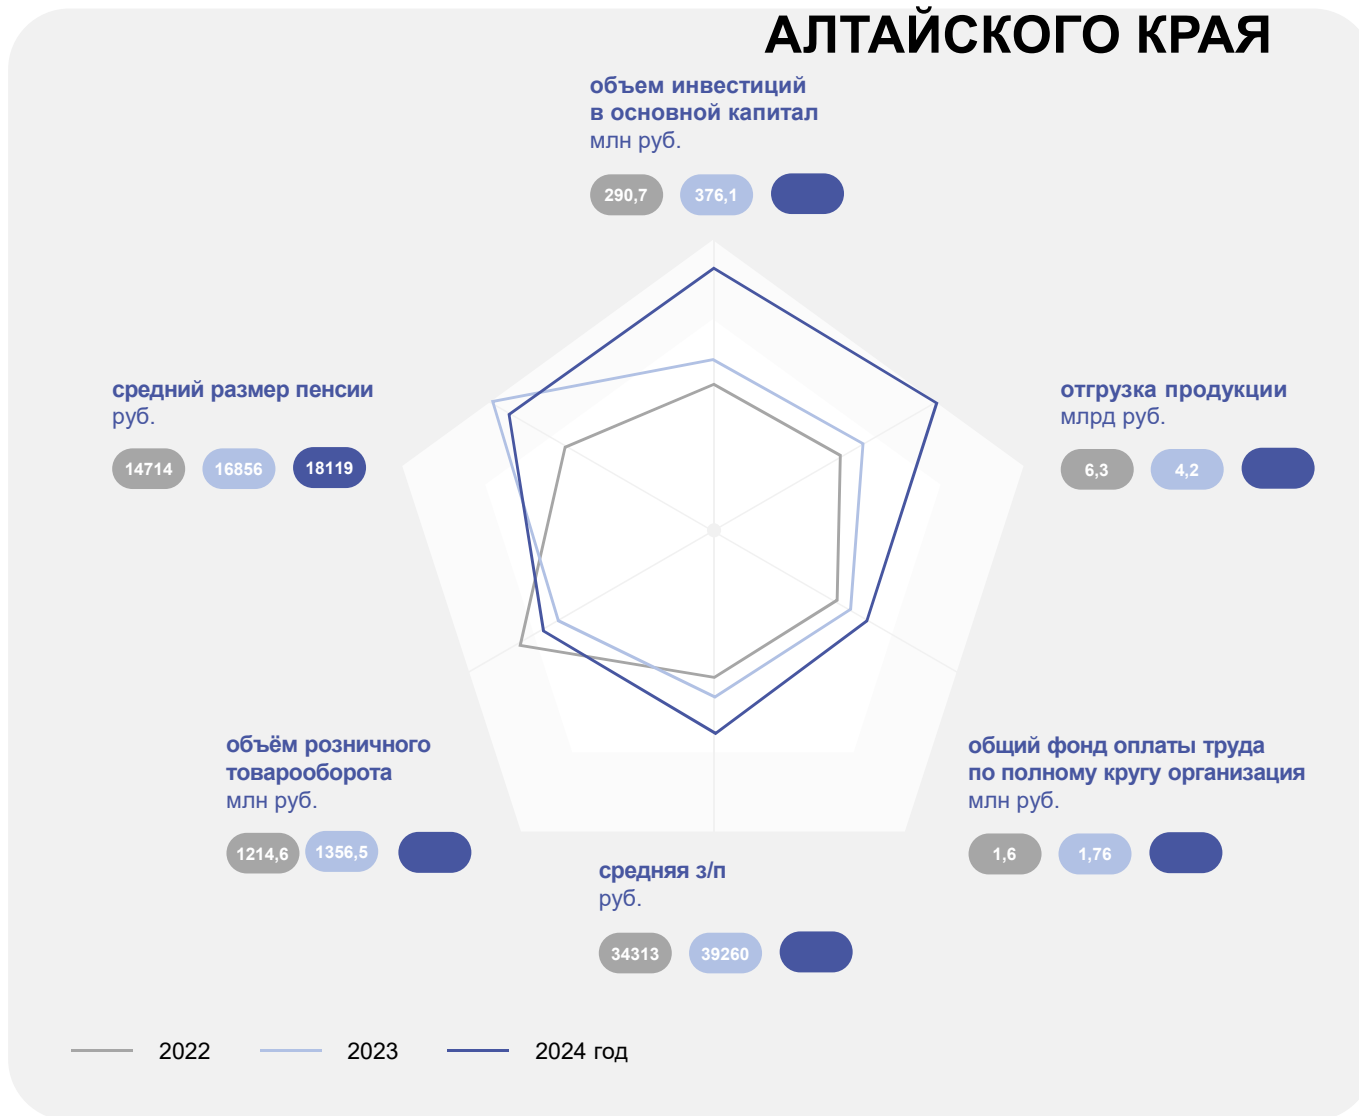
АЛТАЙСКОГО КРАЯ

объем инвестиций в основной капитал
млн руб.

290,7 376,1

отгрузка продукции
млрд руб.

6,3 4,2

общий фонд оплаты труда по полному кругу организация
млн руб.

1,6 1,76

средняя з/п
руб.

34313 39260

объём розничного товарооборота
млн руб.

1214,6 1356,5

средний размер пенсии
руб.

14714 16856 18119

2022 2023 2024 год